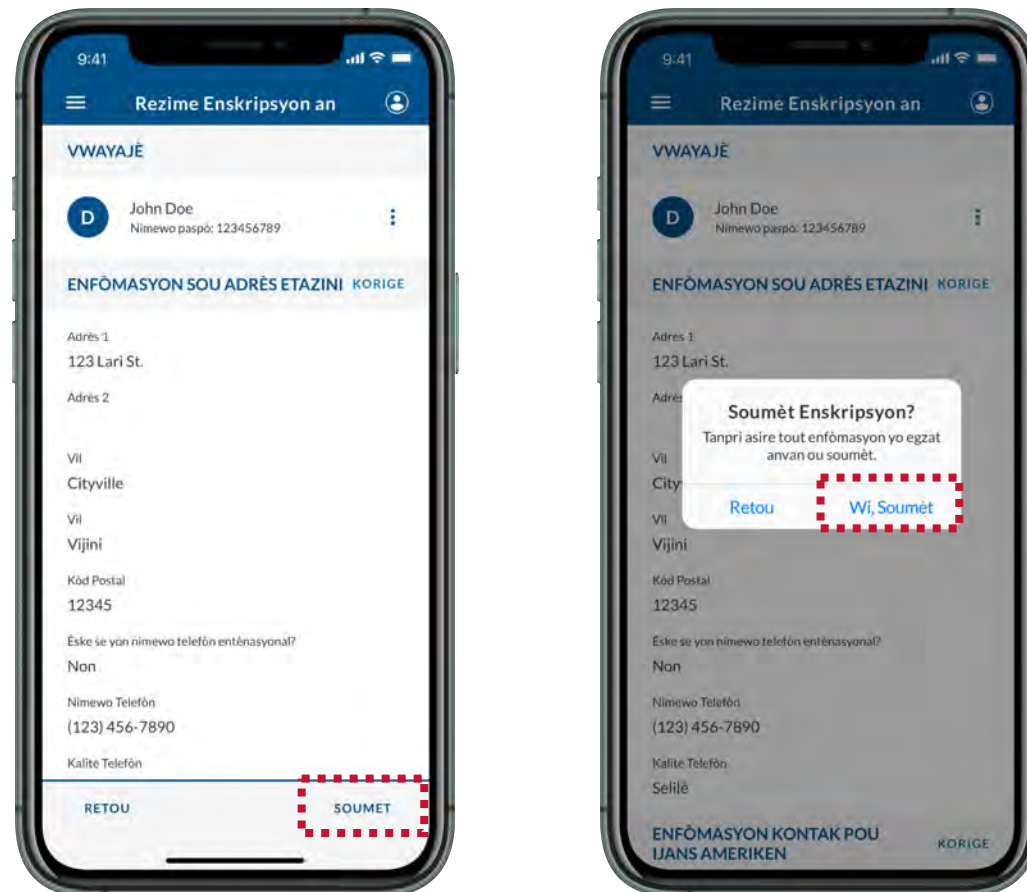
9:41

Rezime Enskripsyon an

VWAYAJÈ

D John Doe
Nimewo paspò: 123456789

ENFÒMASYON SOU ADRÈS ETAZINI KORIGE

Adrès 1
123 Lari St.

Adrès 2

Vil
Cityville

Vil
Vijini

Kòd Postal
12345

Èske se yon nimewo telefòn entènasyonal?
Non

Nimewo Telefòn
(123) 456-7890

Kalite Telefòn

RETOU SOUMÈT

9:41

Rezime Enskripsyon an

VWAYAJÈ

D John Doe
Nimewo paspò: 123456789

ENFÒMASYON SOU ADRÈS ETAZINI KORIGE

Adrès 1
123 Lari St.

Adrès

Soumèt Enskripsyon?
Tanpri asire tout enfòmasyon yo egzat anvan ou soumèt.

Retou Wi, Soumèt

Vil
City

Vil
Vijini

Kòd Postal
12345

Èske se yon nimewo telefòn entènasyonal?
Non

Nimewo Telefòn
(123) 456-7890

Kalite Telefòn
Selilè

ENFÒMASYON KONTAK POU IJANS AMERIKEN KORIGE